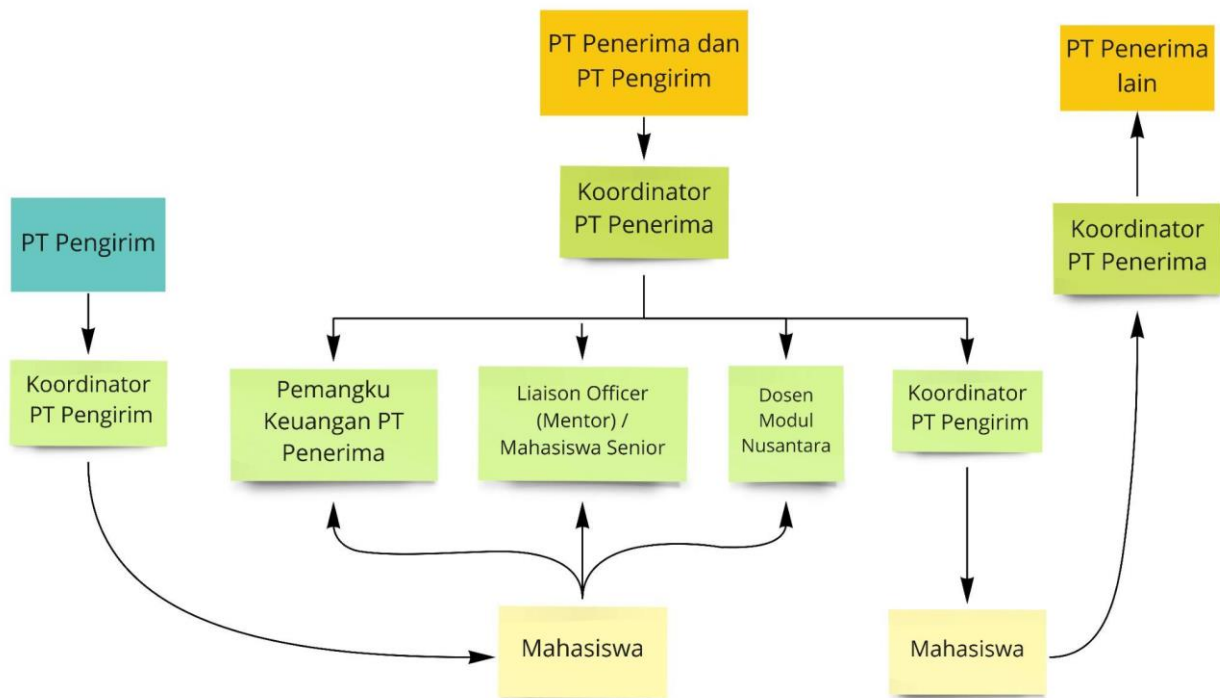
PT Penerima dan PT Pengirim

PT Penerima lain

Koordinator PT Penerima

PT Pengirim

Koordinator PT Penerima

Koordinator PT Pengirim

Pemangku Keuangan PT Penerima

Liaison Officer (Mentor) / Mahasiswa Senior

Dosen Modul Nusantara

Koordinator PT Pengirim

Mahasiswa

Mahasiswa